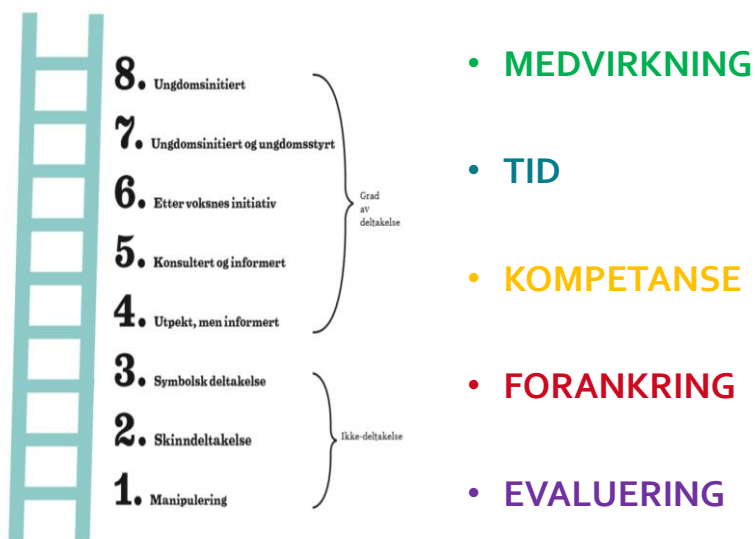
8. Ungdomsinitiert

7. Ungdomsinitiert og ungdomsstyrt

6. Etter voksnes initiativ

5. Konsultert og informert

4. Utpekt, men informert

Grad av deltakelse

3. Symbolsk deltakelse

2. Skinndeltakelse

1. Manipulering

Ikke-deltakelse

• MEDVIRKNING

• TID

• KOMPETANSE

• FORANKRING

• EVALUERING